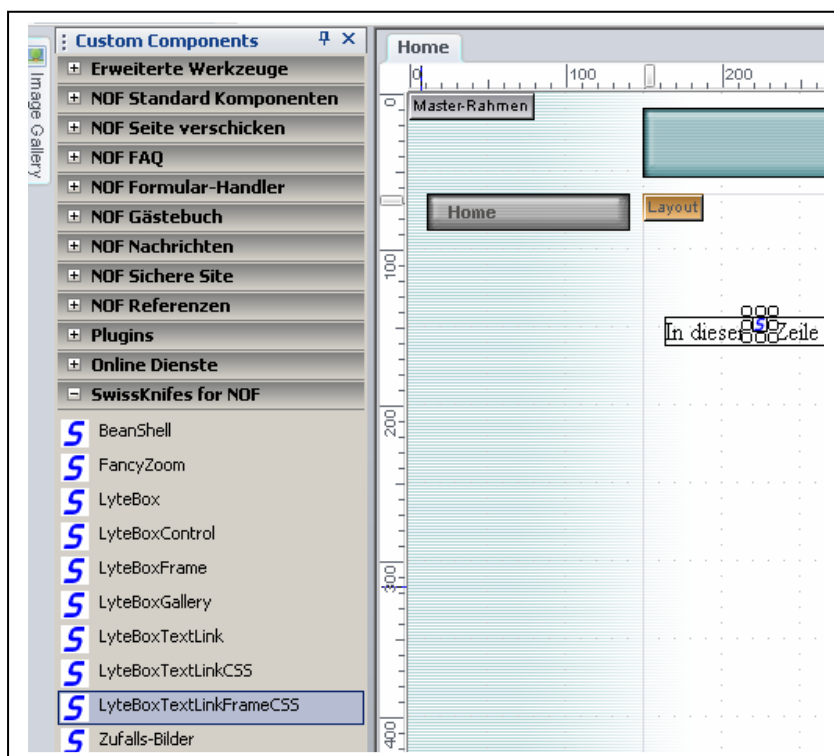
Image Gallery

Custom Components

Erweiterte Werkzeuge
NOF Standard Komponenten
NOF Seite verschicken
NOF FAQ
NOF Formular-Handler
NOF Gästebuch
NOF Nachrichten
NOF Sichere Site
NOF Referenzen
Plugins
Online Dienste
SwissKnifes for NOF
BeanShell
FancyZoom
LyteBox
LyteBoxControl
LyteBoxFrame
LyteBoxGallery
LyteBoxTextLink
LyteBoxTextLinkCSS
LyteBoxTextLinkFrameCSS
Zufalls-Bilder

Home

0 100 200

0
100
200
300
400

Master-Rahmen
Home
Layout
In dieser Zeile